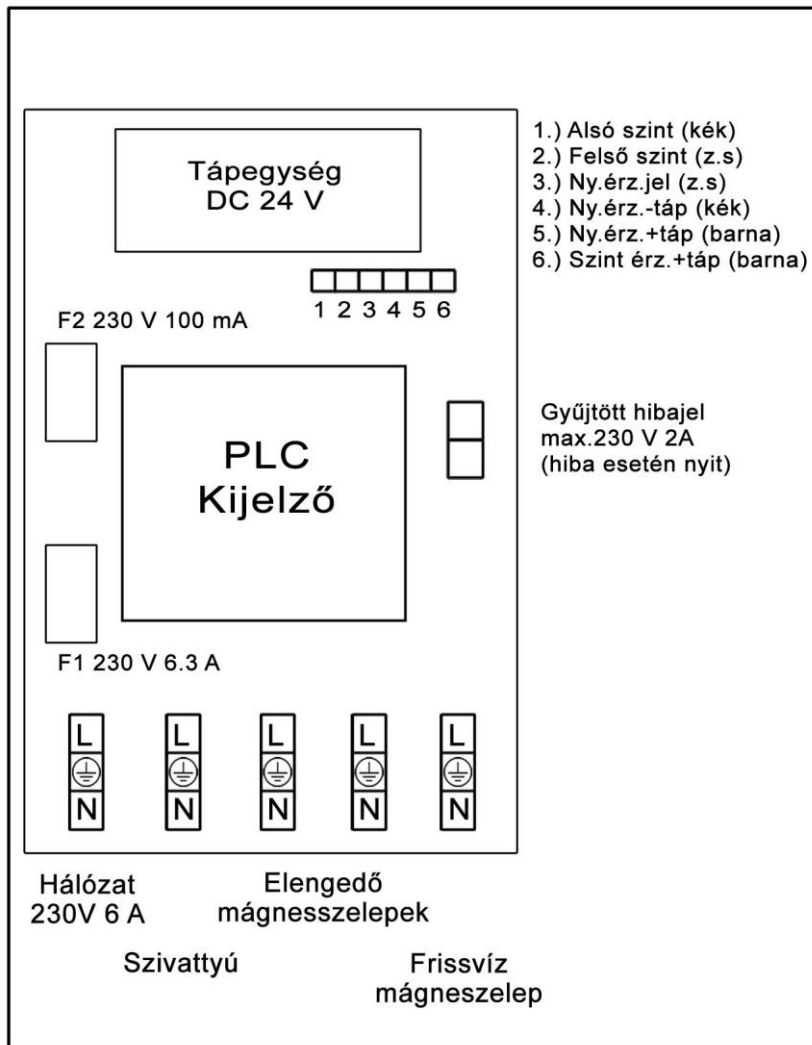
Tápegység
DC 24 V

1.) Alsó szint (kék)
2.) Felső szint (z.s)
3.) Ny.érz.jel (z.s)
4.) Ny.érz.-táp (kék)
5.) Ny.érz.+táp (barna)
6.) Szint érz.+táp (barna)

1 2 3 4 5 6

F2 230 V 100 mA

PLC
Kijelző

Gyűjtött hibajel
max.230 V 2A
(hiba esetén nyit)

F1 230 V 6.3 A

L
N
L
N
L
N
L
N
L
N

Hálózat
230V 6 A

Elengedő
mágnesszelepek

Szivattyú

Frissvíz
mágneszelep